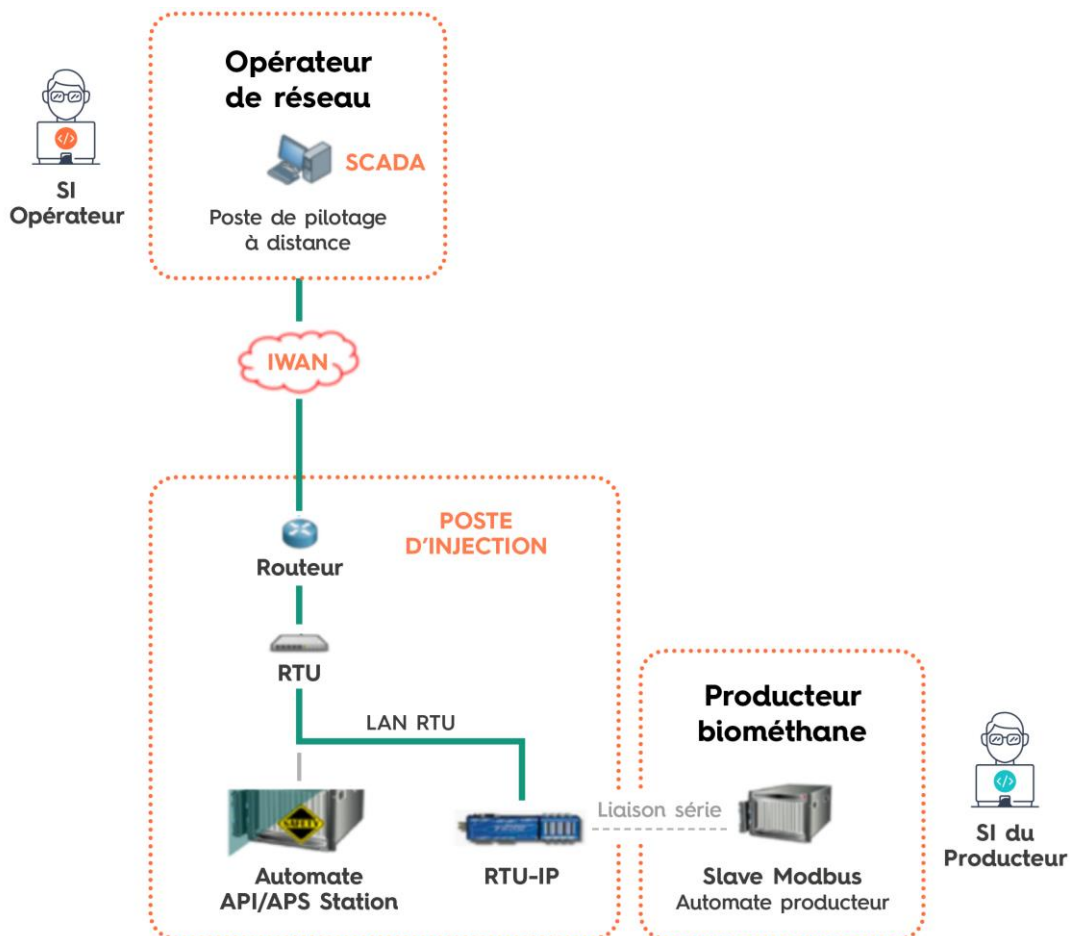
Opérateur de réseau

SCADA

Poste de pilotage à distance

SI Opérateur

IWAN

POSTE D'INJECTION

Routeur

RTU

LAN RTU

Automate API/APS Station

SAFETY

RTU-IP

Liaison série

Producteur biométhane

Slave Modbus
Automate producteur

SI du Producteur